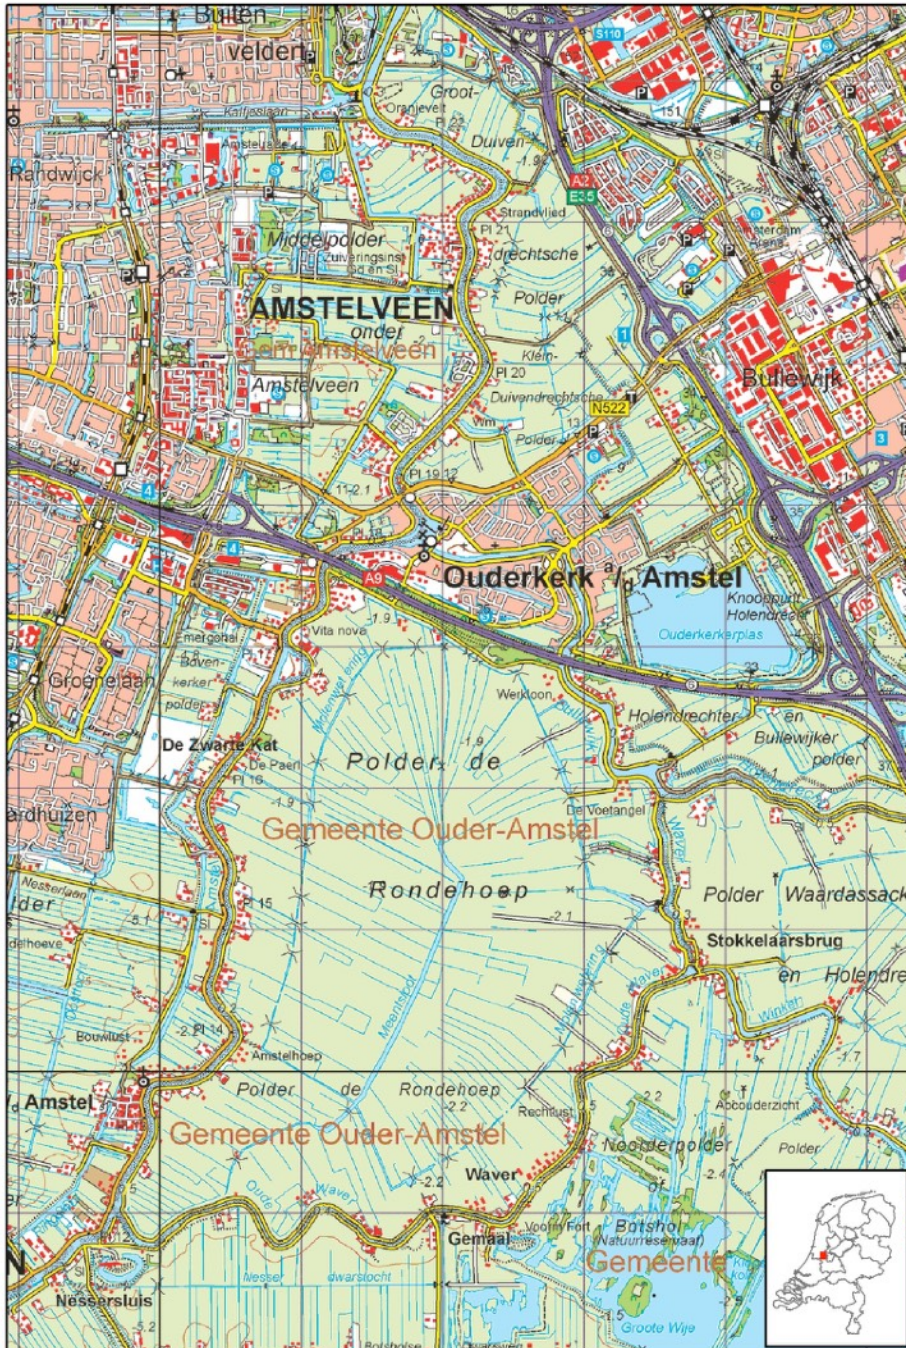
Buiten
velden
Groot-
Oranjevelt
Duiven-
S110
A2
E35
Strandvlied
Randwijck
Middelpolder
Zuiveringsinst
drechtsche
Polder
AMSTELVEEN
onder
Gem Amstelveen
Amstelveen
Klein-
Duivendrechtsche
N522
Polder
Bullewijk
Amsterdam Arena
Ouderkerk a/d Amstel
A9
Knooppunt Holendrecht
Ouderkerkerplas
Vita nova
Emergohal
Bovenkerker
polder
Groenelaan
De Zwarte Kat
De Paerl
Werkloon
Holendrechter
en
Bullewijker
polder
Polder de
Gemeente Ouder-Amstel
De Voetangel
Rondehoep
Polder
Waardassack
Stokkelaarsbrug
en
Holendre
Bouwlust
Amstelhoep
Amstel
Polder
de
Rondehoep
Rechtlust
Abcouderzicht
Gemeente Ouder-Amstel
Noorderpolder
Polder
Waver
Oude
Waver
Gemaal
Botshol
(Natuurreservaat)
Gemeente
Nessersluis
dwarstocht
Grote Wije